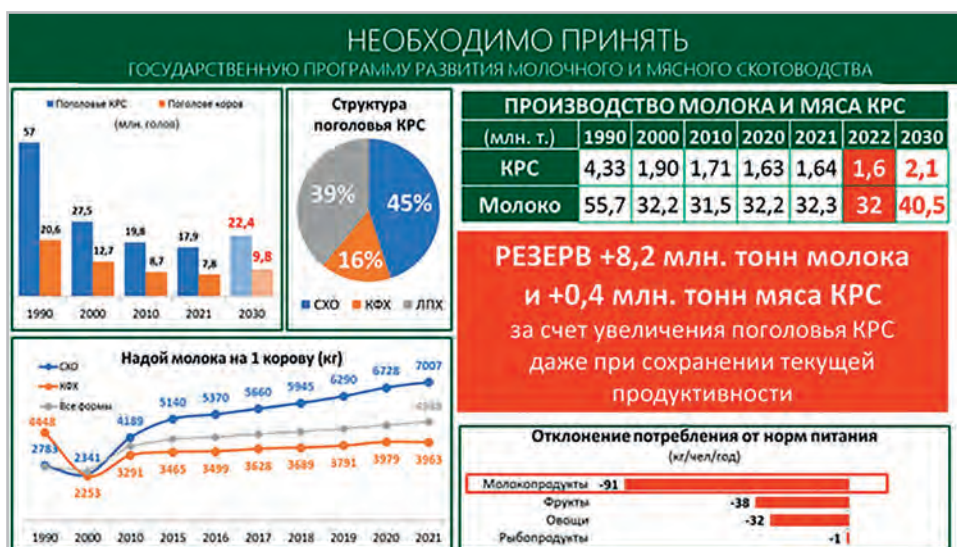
НЕОБХОДИМО ПРИНЯТЬ
ГОСУДАРСТВЕННУЮ ПРОГРАММУ РАЗВИТИЯ МОЛОЧНОГО И МЯСНОГО СКОТОВОДСТВА

Поголовье КРС
Поголовье коров
(млн. голов)

57
20,6
27,5
12,7
19,8
8,7
17,9
7,8
22,4
9,8

1990 2000 2010 2021 2030

Структура поголовья КРС

39%
45%
16%

СХО КФХ ЛПХ

ПРОИЗВОДСТВО МОЛОКА И МЯСА КРС

| (млн. т.) | 1990 | 2000 | 2010 | 2020 | 2021 | 2022 | 2030 |
|---|---|---|---|---|---|---|---|
| КРС | 4,33 | 1,90 | 1,71 | 1,63 | 1,64 | 1,6 | 2,1 |
| Молоко | 55,7 | 32,2 | 31,5 | 32,2 | 32,3 | 32 | 40,5 |

РЕЗЕРВ +8,2 млн. тонн молока и +0,4 млн. тонн мяса КРС
за счет увеличения поголовья КРС даже при сохранении текущей продуктивности

Надой молока на 1 корову (кг)

СХО
КФХ
Все формы

4448
2783
2341
2253
4189
3291
5140
3465
5370
3499
5660
3628
5945
3689
6290
3791
6728
3979
7007
3963
4969

1990 2000 2010 2015 2016 2017 2018 2019 2020 2021

Отклонение потребления от норм питания
(кг/чел/год)

Молокопродукты -91
Фрукты -38
Овощи -32
Рыбопродукты -1